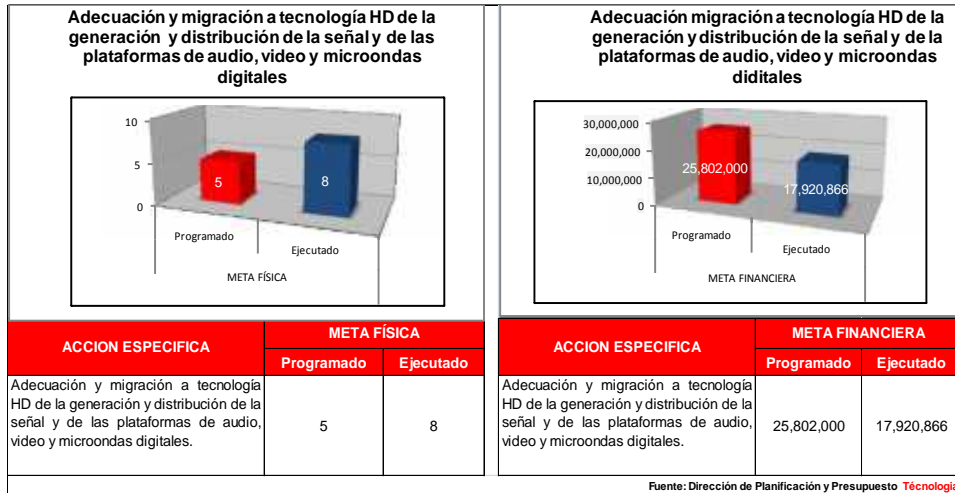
Adecuación y migración a tecnología HD de la generación y distribución de la señal y de las plataformas de audio, video y microondas digitales

10
5
0
5
8
Programado
Ejecutado
META FÍSICA

| ACCION ESPECIFICA | META FÍSICA | |
|---|---|---|
| | Programado | Ejecutado |
| Adecuación y migración a tecnología HD de la generación y distribución de la señal y de las plataformas de audio, video y microondas digitales. | 5 | 8 |

Adecuación migración a tecnología HD de la generación y distribución de la señal y de la plataformas de audio, video y microondas diditales

30,000,000
20,000,000
10,000,000
0
25,802,000
17,920,866
Programado
Ejecutado
META FINANCIERA

| ACCION ESPECIFICA | META FINANCIERA | |
|---|---|---|
| | Programado | Ejecutado |
| Adecuación y migración a tecnología HD de la generación y distribución de la señal y de las plataformas de audio, video y microondas digitales. | 25,802,000 | 17,920,866 |

Fuente: Dirección de Planificación y Presupuesto Tecnologí